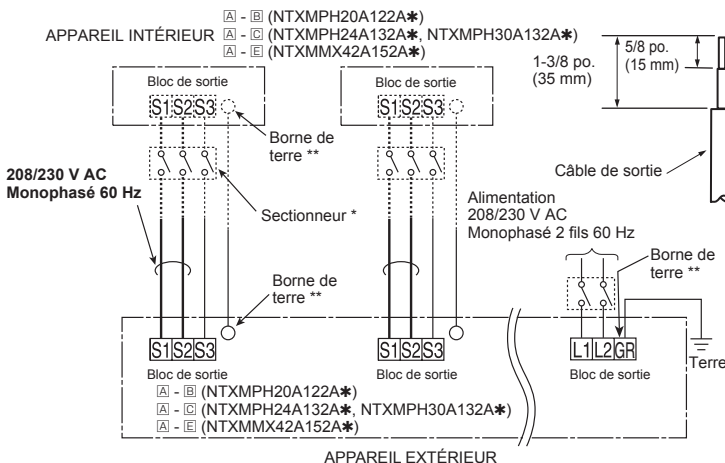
APPAREIL INTÉRIEUR A - B (NTXMPH20A122A✱)
A - C (NTXMPH24A132A✱, NTXMPH30A132A✱)
A - E (NTXMMX42A152A✱)

Bloc de sortie
S1 S2 S3

Bloc de sortie
S1 S2 S3

Borne de terre **

208/230 V AC
Monophasé 60 Hz

Sectionneur *

Alimentation
208/230 V AC
Monophasé 2 fils 60 Hz

Borne de terre **

Borne de terre **

1-3/8 po.
(35 mm)

5/8 po.
(15 mm)

Câble de sortie

S1 S2 S3
Bloc de sortie

S1 S2 S3

L1 L2 GR
Bloc de sortie

Terre

A - B (NTXMPH20A122A✱)
A - C (NTXMPH24A132A✱, NTXMPH30A132A✱)
A - E (NTXMMX42A152A✱)

APPAREIL EXTÉRIEUR